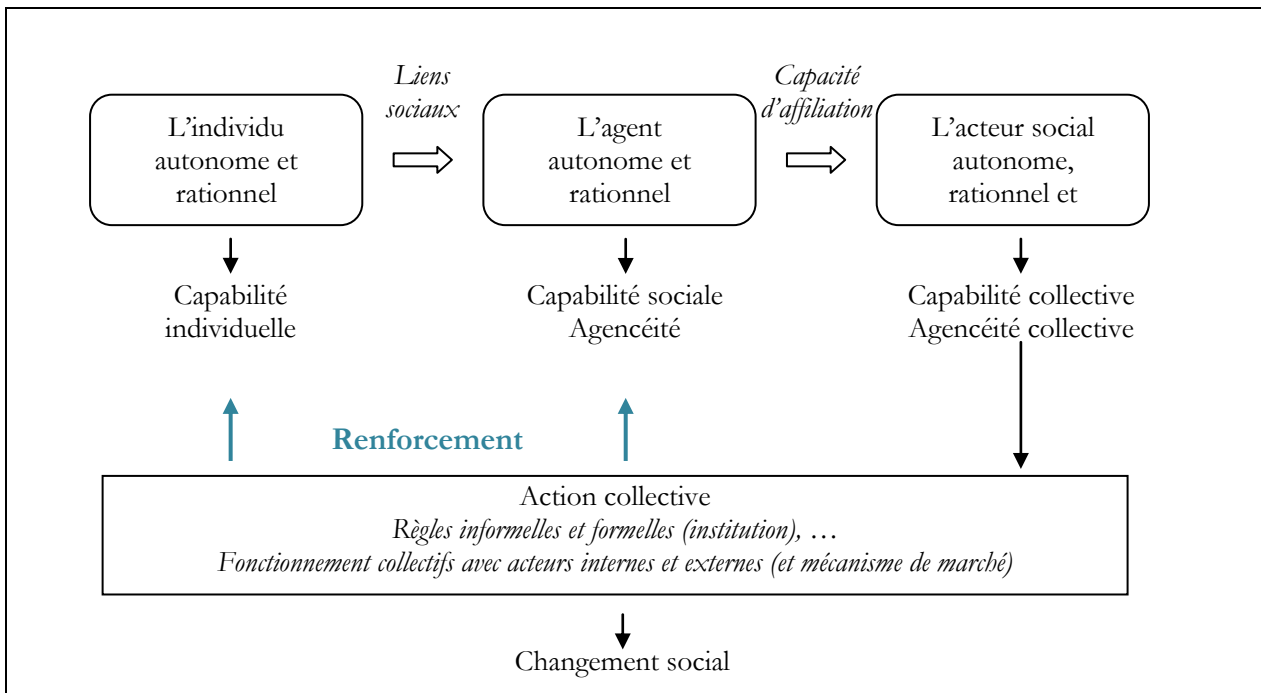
L'individu autonome et rationnel

*Liens sociaux*

L'agent autonome et rationnel

*Capacité d'affiliation*

L'acteur social autonome, rationnel et

Capabilité individuelle

Capabilité sociale
Agencéité

Capabilité collective
Agencéité collective

Renforcement

Action collective
*Règles informelles et formelles (institution), …*
*Fonctionnement collectifs avec acteurs internes et externes (et mécanisme de marché)*

Changement social